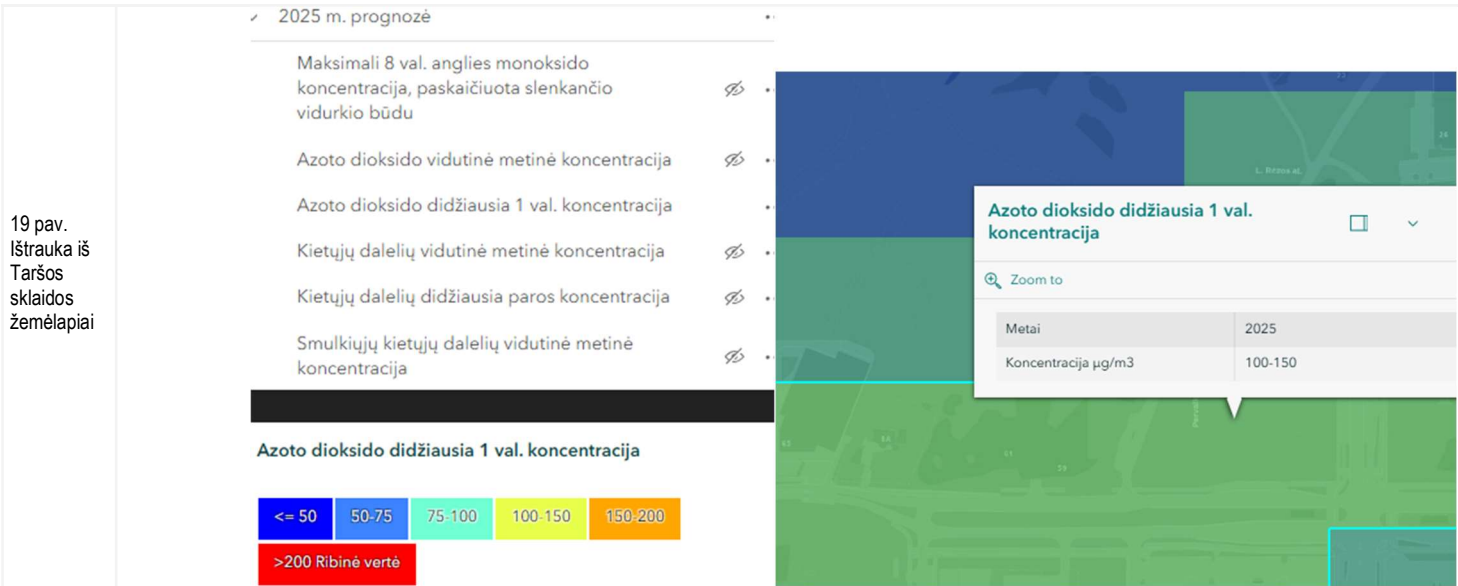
19 pav. Ištrauka iš Taršos sklaidos žemėlapiai

2025 m. prognozė

Maksimali 8 val. anglies monoksido koncentracija, paskaičiuota slenkančio vidurkio būdu

Azoto dioksido vidutinė metinė koncentracija

Azoto dioksido didžiausia 1 val. koncentracija

Kietųjų dalelių vidutinė metinė koncentracija

Kietųjų dalelių didžiausia paros koncentracija

Smulkiųjų kietųjų dalelių vidutinė metinė koncentracija

Azoto dioksido didžiausia 1 val. koncentracija

<= 50 | 50-75 | 75-100 | 100-150 | 150-200 | >200 Ribinė vertė

Azoto dioksido didžiausia 1 val. koncentracija

Zoom to

| Metai | 2025 |
|---|---|
| Koncentracija µg/m3 | 100-150 |